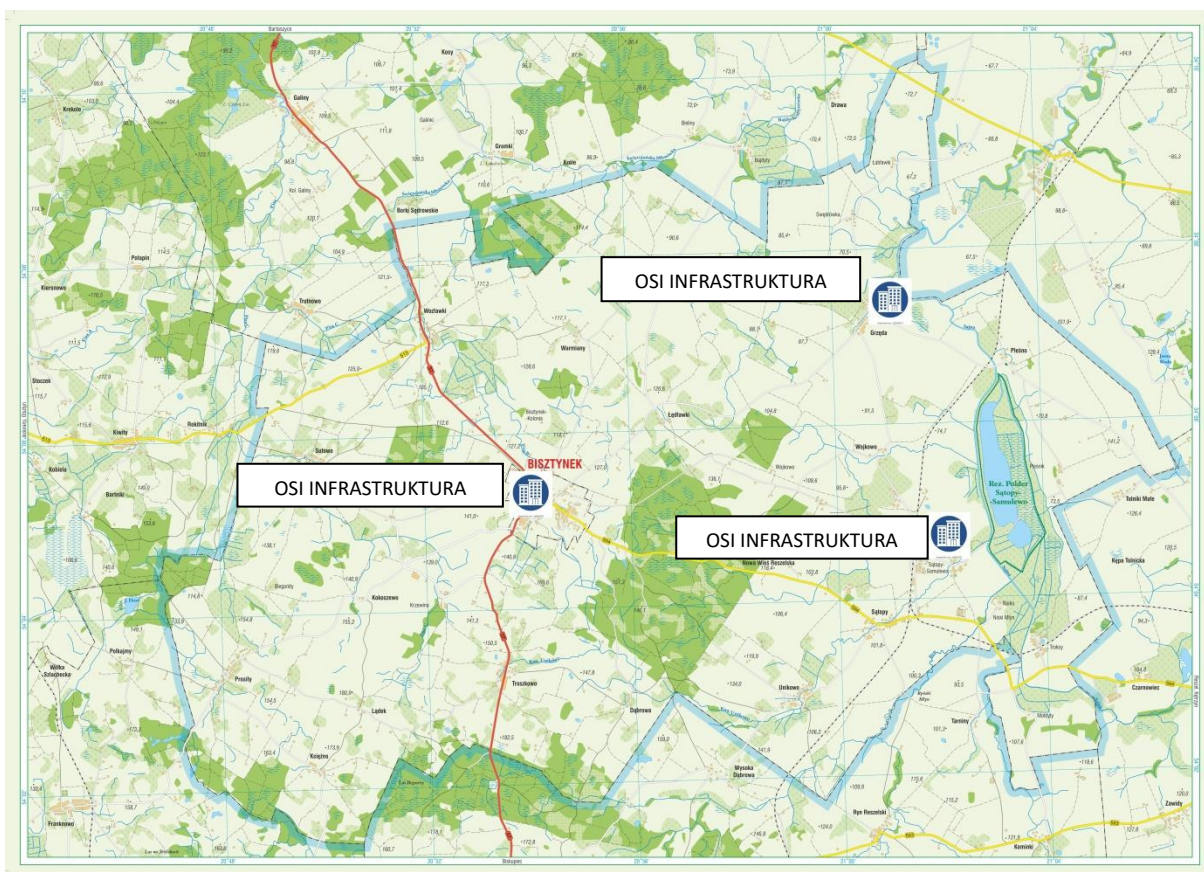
OSI INFRASTRUKTURA

OSI INFRASTRUKTURA

BISZTYNEK

OSI INFRASTRUKTURA

Rez. Polder Sątopy-Samulewo

Galiny
Kony
Drawa
Grzęda
Wozławki
Warmiany
Trutnowo
Łędławki
Wójtkowo
Sątopy
Troszkowo
Unikowo
Dąbrowa
Wysoka Dąbrowa
Tarniny
Ryn Reszelski
Kominki
Czarnowiec
Zawidy
Pleśno
Polapin
Kierwinowo
Kiwity
Rokitnik
Sułowo
Bartniki
Kobiela
Kołoczewo
Prosity
Łądek
Księżno
Franknowo
Pokrajny
Wilkowo
Nowa Wieś Reszelska
Tolniki Małe
Kępa Tolnicka
Biskupiec
Barteszyce
Krekole
Słoczeń
Borki Sędrowskie
Gromki
Kronie
Bisztynek-Kolonia
Troksy
Rokitnik